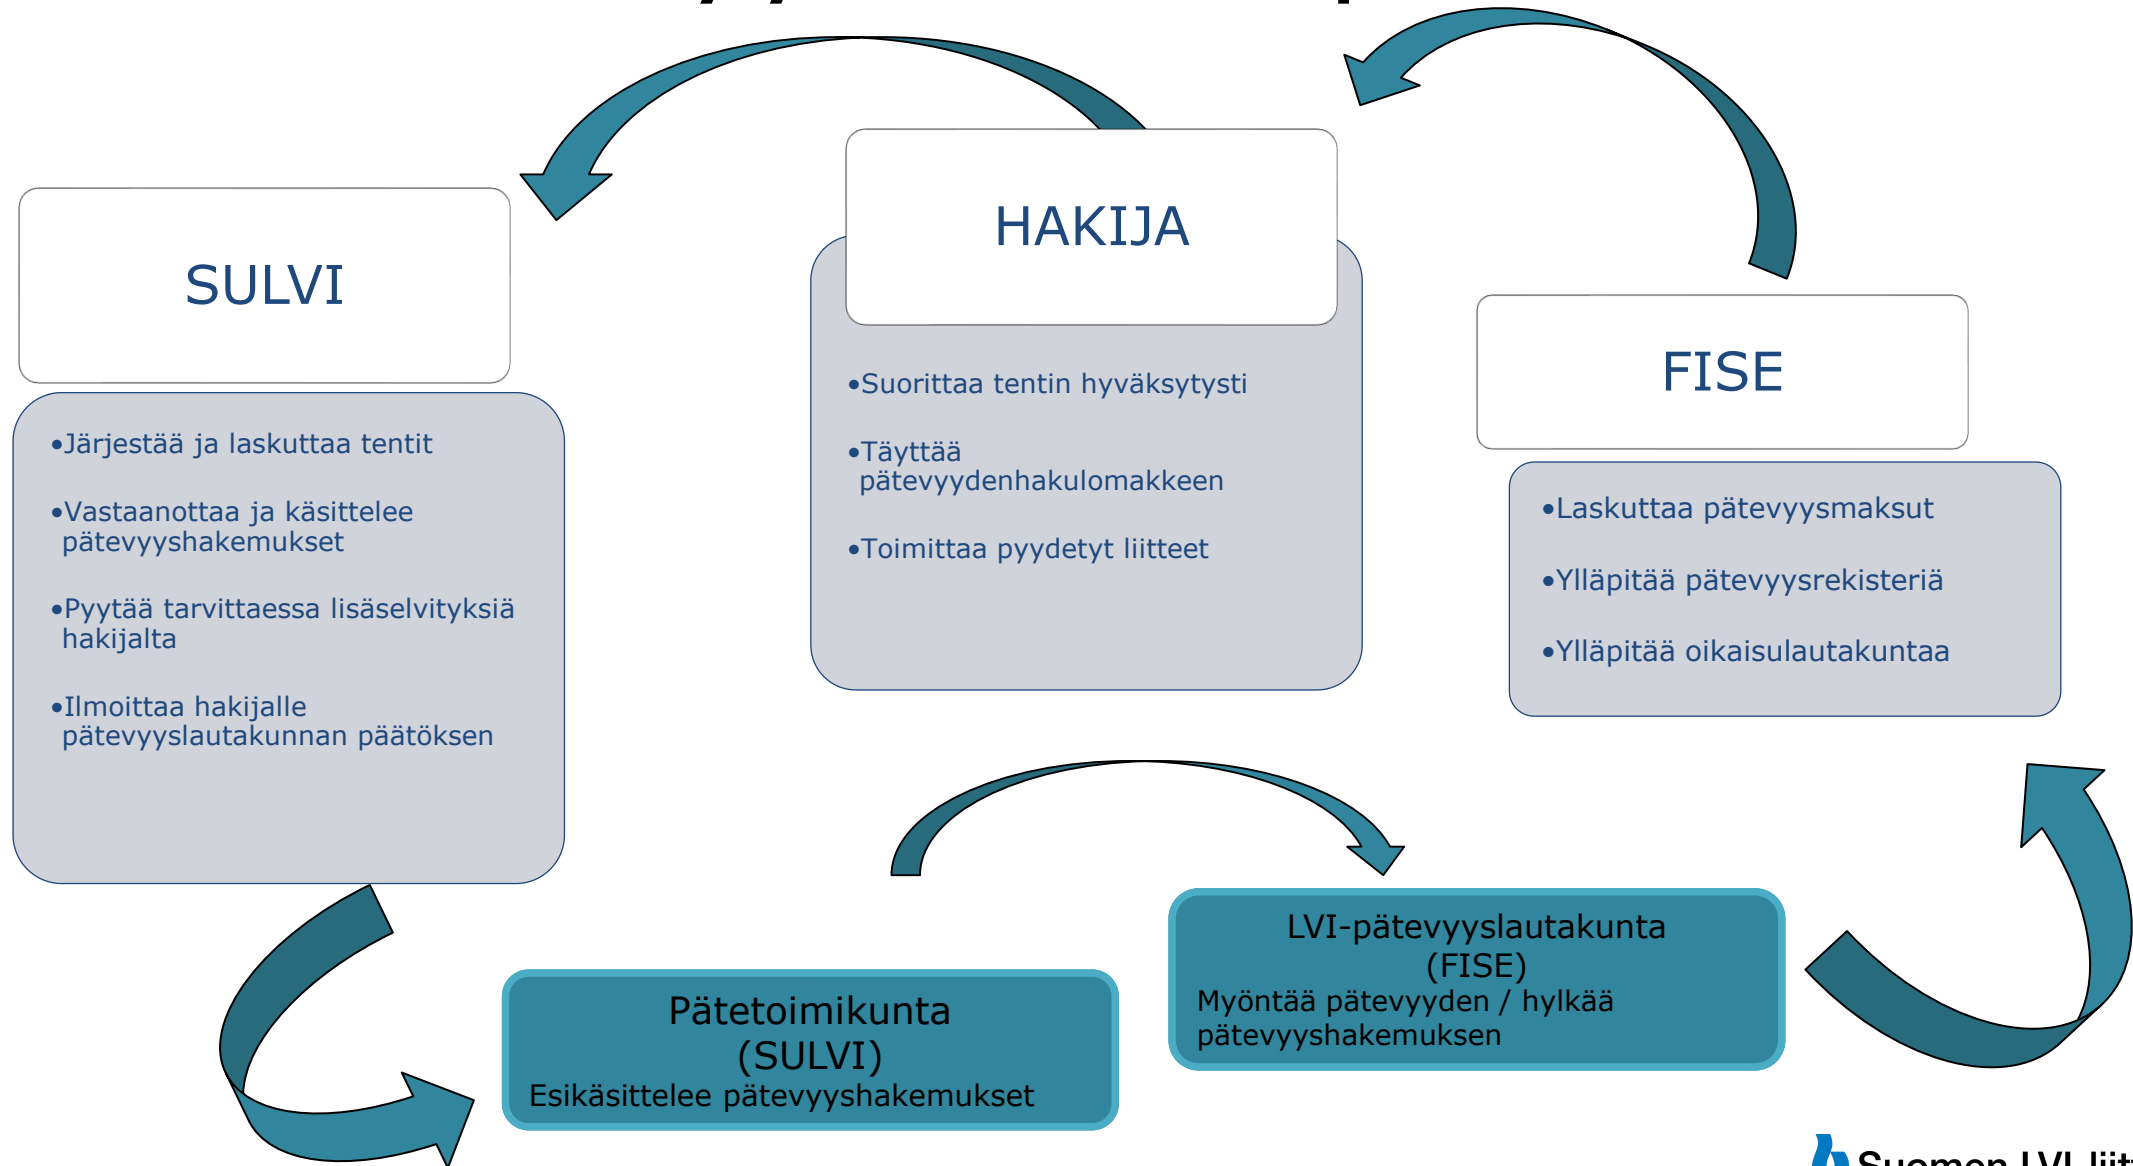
SULVI

•Järjestää ja laskuttaa tentit

•Vastaanottaa ja käsittelee pätevyyshakemukset

•Pyytää tarvittaessa lisäselvityksiä hakijalta

•Ilmoittaa hakijalle pätevyyslautakunnan päätöksen

HAKIJA

•Suorittaa tentin hyväksytysti

•Täyttää pätevyydenhakulomakkeen

•Toimittaa pyydetyt liitteet

FISE

•Laskuttaa pätevyysmaksut

•Ylläpitää pätevyysrekisteriä

•Ylläpitää oikaisulautakuntaa

Pätetoimikunta (SULVI)
Esikäsittelee pätevyyshakemukset

LVI-pätevyyslautakunta (FISE)
Myöntää pätevyyden / hylkää pätevyyshakemuksen

Suomen LVI liit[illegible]